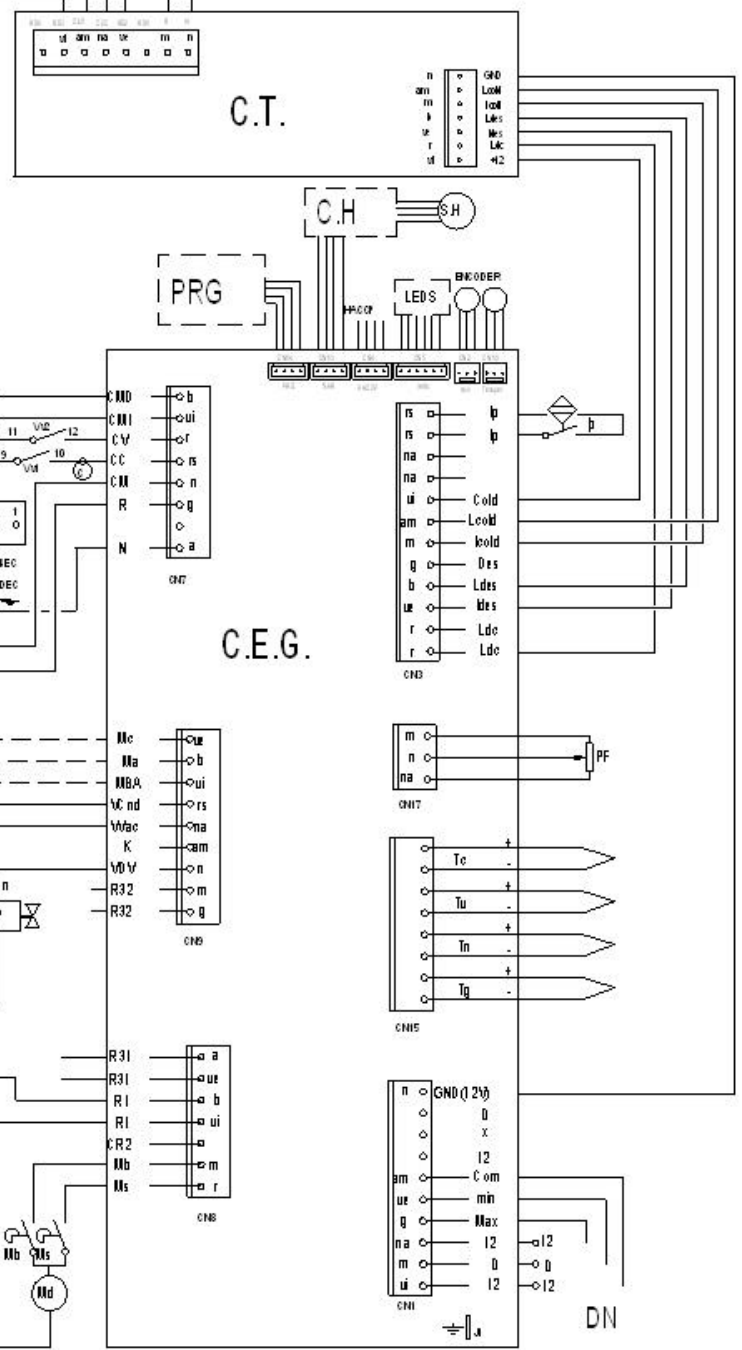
ui am na ve m n

C.T.

n am m b ve r ui

GND
Lcoll
Icoll
Ldes
Ides
Ldc
+12

C.H

S.H

PRG

HACCP

LEDS

ENCODER

CMD
CMI
CV
CC
CM
R
N

b
ui
r
rs
n
g
a

CN7

11 VV2 12
9 VVI 10

1
0

DEC
DEC

C.E.G.

rs
rs
na
na
ui
am
m
g
b
ue
r
r

Ip
Ip
Cold
Lcold
Icold
Des
Ldes
Ides
Ldc
Ldc

CN3

Ip

m
n
na

CN17

PF

Mc
Ma
MBA
VCnd
Wac
K
VDV
R32
R32

ue
b
ui
rs
na
am
n
m
g

CN9

n

Tc
Tu
Tn
Tg

CN15

R31
R31
R1
R1
CR2
Mb
Ms

a
ue
b
ui
m
r

CN8

Mb Ms

Md

n
am
ue
g
na
m
ui

GND (12V)
D
X
12
Com
min
Max
12
D
12

12
D
12

CN1

DN